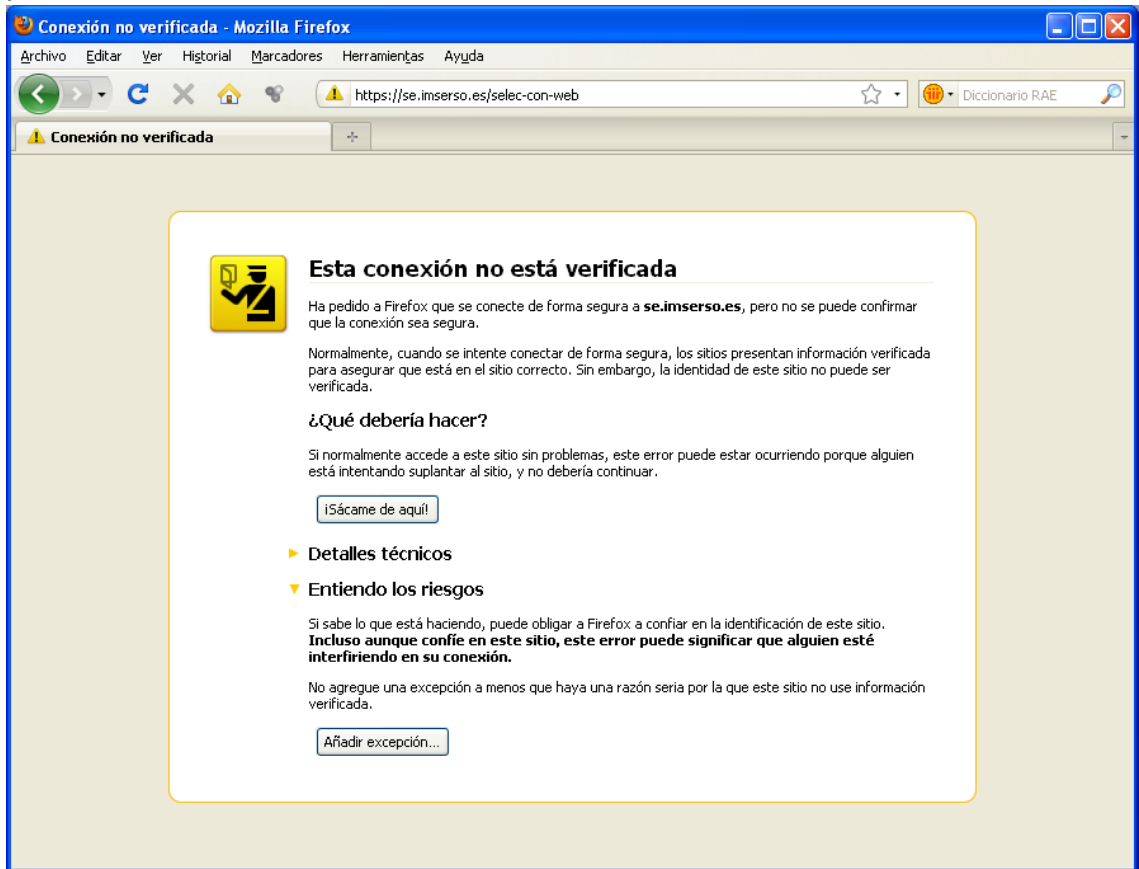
Conexión no verificada - Mozilla Firefox

Archivo Editar Ver Historial Marcadores Herramientas Ayuda

https://se.imserso.es/selec-con-web

Diccionario RAE

Conexión no verificada

Esta conexión no está verificada

Ha pedido a Firefox que se conecte de forma segura a **se.imserso.es**, pero no se puede confirmar que la conexión sea segura.

Normalmente, cuando se intente conectar de forma segura, los sitios presentan información verificada para asegurar que está en el sitio correcto. Sin embargo, la identidad de este sitio no puede ser verificada.

¿Qué debería hacer?

Si normalmente accede a este sitio sin problemas, este error puede estar ocurriendo porque alguien está intentando suplantar al sitio, y no debería continuar.

¡Sácame de aquí!

Detalles técnicos

Entiendo los riesgos

Si sabe lo que está haciendo, puede obligar a Firefox a confiar en la identificación de este sitio. **Incluso aunque confíe en este sitio, este error puede significar que alguien esté interfiriendo en su conexión.**

No agregue una excepción a menos que haya una razón seria por la que este sitio no use información verificada.

Añadir excepción...